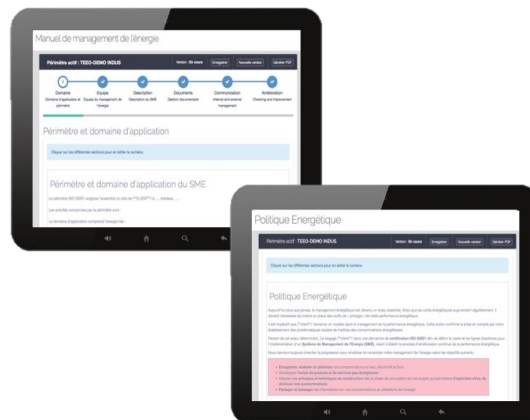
Manuel de management de l'énergie

Périmètre actif : TEEO-DEMO INDUS

Version : En cours

Enregistrer

Nouvelle version

Générer PDF

Domaine
Domaine d'application et périmètre

Equipe
Equipe de management de l'énergie

Description
Description du SME

Documents
Gestion documentaire

Communication
Internal and external management

Amélioration
Checking and improvement

Périmètre et domaine d'application

Cliquez sur les différentes sections pour en éditer le contenu.

Périmètre et domaine d'application du SME

Le périmètre ISO 50001 s'appuie l'ensemble du site de TEEO-DEMO® à ... , incluant ...

Les activités concernées par le périmètre sont :

Le domaine d'application comprend l'énergie liée ...

Politique Energétique

Périmètre actif : TEEO-DEMO INDUS

Version : En cours

Enregistrer

Nouvelle version

Générer PDF

Cliquez sur les différentes sections pour en éditer le contenu.

Politique Energétique

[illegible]

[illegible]

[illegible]

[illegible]